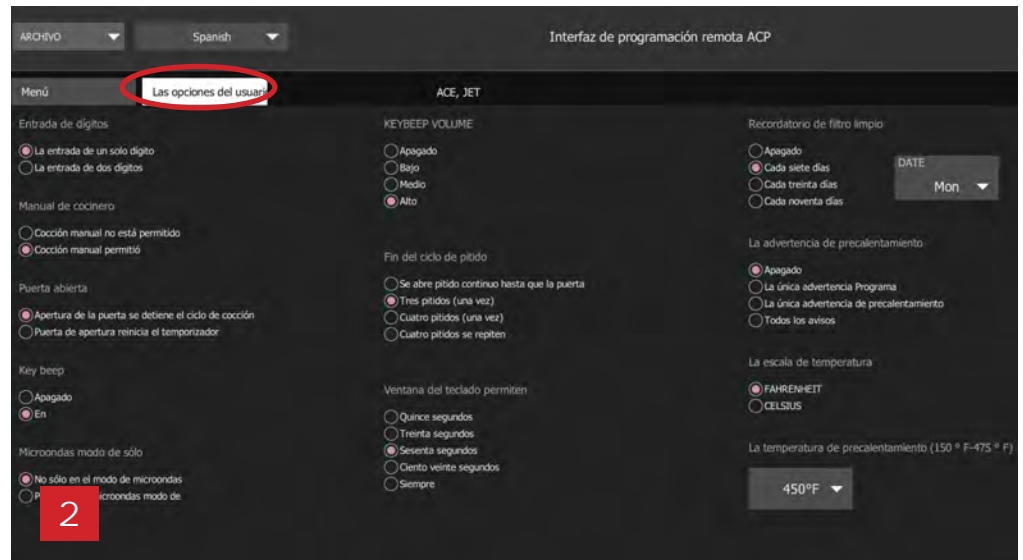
ARCHIVO
Spanish
Interfaz de programación remota ACP

Menú
Las opciones del usuario
ACE, JET

Entrada de dígitos
La entrada de un solo dígito
La entrada de dos dígitos

Manual de cocinero
Cocción manual no está permitido
Cocción manual permitió

Puerta abierta
Apertura de la puerta se detiene el ciclo de cocción
Puerta de apertura reinicia el temporizador

Key beep
Apagado
En

Microondas modo de sólo
No sólo en el modo de microondas
P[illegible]icroondas modo de

2

KEYBEEP VOLUME
Apagado
Bajo
Medio
Alto

Fin del ciclo de pitido
Se abre pitido continuo hasta que la puerta
Tres pitidos (una vez)
Cuatro pitidos (una vez)
Cuatro pitidos se repiten

Ventana del teclado permiten
Quince segundos
Treinta segundos
Sesenta segundos
Ciento veinte segundos
Siempre

Recordatorio de filtro limpio
Apagado
Cada siete días
Cada treinta días
Cada noventa días
DATE
Mon

La advertencia de precalentamiento
Apagado
La única advertencia Programa
La única advertencia de precalentamiento
Todos los avisos

La escala de temperatura
FAHRENHEIT
CELSIUS

La temperatura de precalentamiento (150 ° F-475 ° F)
450°F